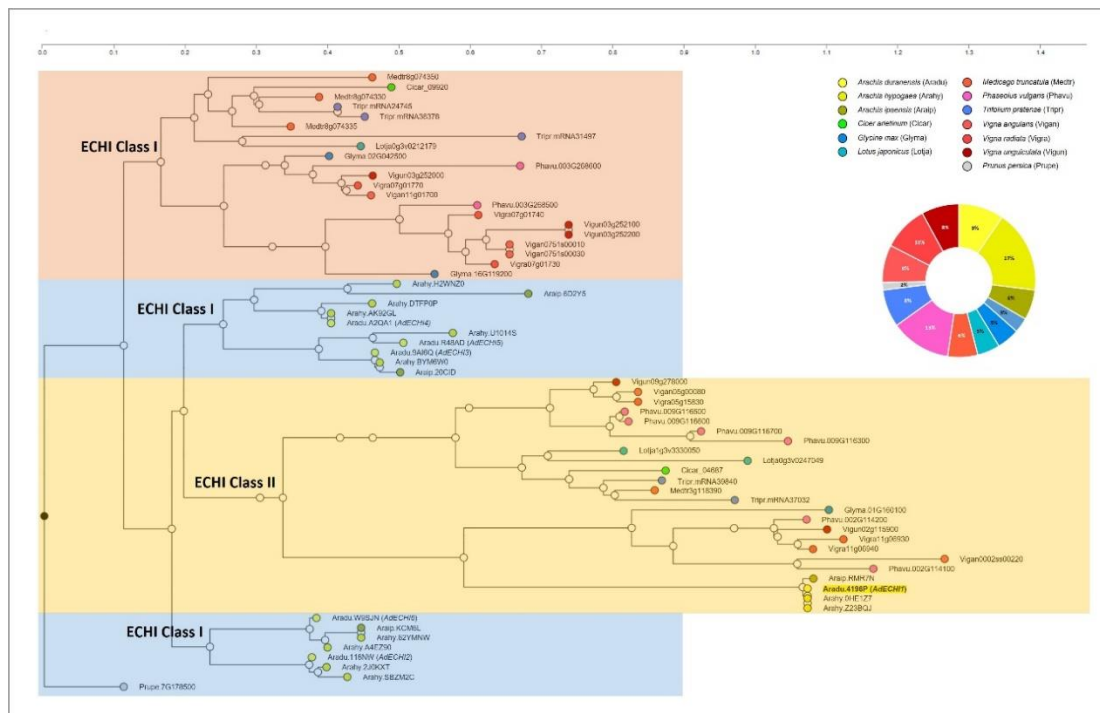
0.0 0.1 0.2 0.3 0.4 0.5 0.6 0.7 0.8 0.9 1.0 1.1 1.2 1.3 1.4

Arachis duranensis (Aradu)
Arachis hypogaea (Arahy)
Arachis ipaensis (Araip)
Cicer arietinum (Cicar)
Glycine max (Glyma)
Lotus japonicus (Lotja)
Medicago truncatula (Medtr)
Phaseolus vulgaris (Phavu)
Trifolium pratense (Tripr)
Vigna angularis (Vigan)
Vigna radiata (Vigra)
Vigna unguiculata (Vigun)
Prunus persica (Prupe)

8% 17% 6% 3% 3% 4% 6% 14% 8% 2% 8% 10% 8%

ECHI Class I
Medtr8g074350
Cicar_09920
Medtr8g074330
Tripr.mRNA24745
Tripr.mRNA36376
Medtr8g074335
Tripr.mRNA31497
Lotja0g3v0212179
Glyma.02G042500
Phavu.003G268600
Vigun03g252000
Vigra07g01770
Vigan11g01708
Phavu.003G268500
Vigra07g01740
Vigun03g252100
Vigun03g252200
Vigan0751s00010
Vigan0751s00030
Vigra07g01730
Glyma.16G119200

ECHI Class I
Arahy.H2WNZ0
Araip.6D2Y5
Arahy.DTFP0P
Arahy.AK92GL
Aradu.A2QA1 (AdECHI4)
Arahy.U101MS
Aradu.R48AD (AdECHI5)
Aradu.9AI6Q (AdECHI3)
Arahy.BYM6W0
Araip.20CID

ECHI Class II
Vigun09g278000
Vigan05g00080
Vigra05g15830
Phavu.009G116800
Phavu.009G116600
Phavu.009G116700
Phavu.009G116300
Lotja1g3v3330050
Lotja0g3v0247049
Cicar_04687
Tripr.mRNA30840
Medtr3g118390
Tripr.mRNA37032
Glyma.01G160100
Phavu.002G114200
Vigun02g118900
Vigra11g06930
Vigra11g06940
Vigan0002ss00220
Phavu.002G114100
Araip.HMK7N
Aradu.4196P (AdECHI1)
Arahy.0HE1Z7
Arahy.Z23BQJ

ECHI Class I
Aradu.W8SJN (AdECHI6)
Araip.KCM6L
Arahy.82YMNW
Arahy.A4EZ90
Aradu.118NW (AdECHI2)
Arahy.2J0KXT
Arahy.SBZM2C
Prupe.7G178500